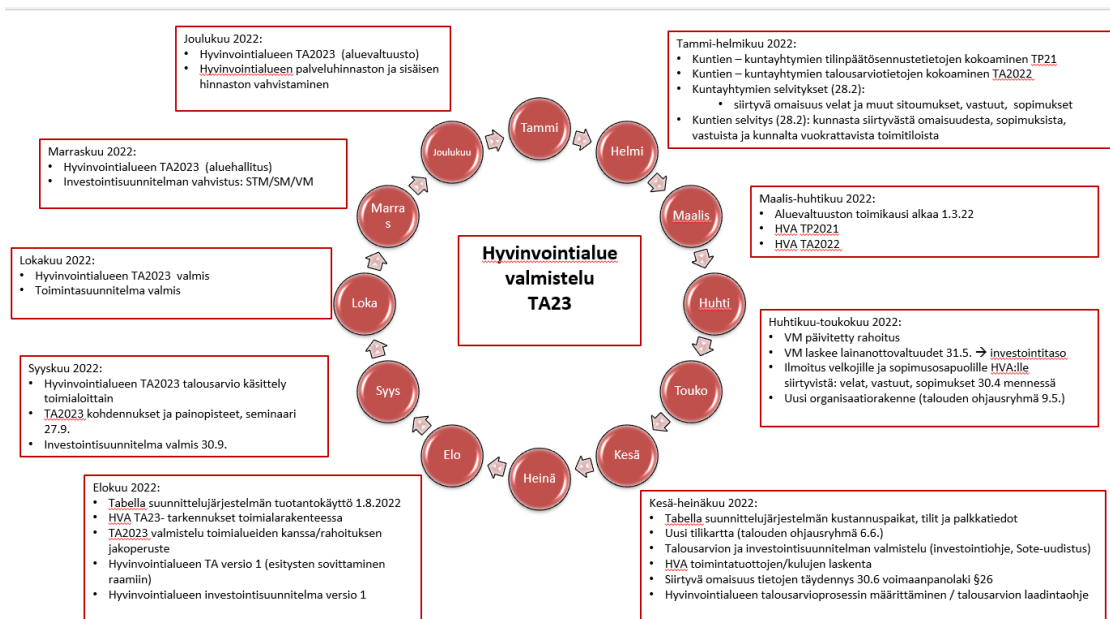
Joulukuu 2022:
• Hyvinvointialueen TA2023 (aluevaltuusto)
• Hyvinvointialueen palveluhinnaston ja sisäisen hinnaston vahvistaminen

Tammi-helmikuu 2022:
• Kuntien – kuntayhtymien tilinpäätösennustetietojen kokoaminen TP21
• Kuntien – kuntayhtymien talousarviotietojen kokoaminen TA2022
• Kuntayhtymien selvitykset (28.2):
• siirtyvä omaisuus velat ja muut sitoumukset, vastuut, sopimukset
• Kuntien selvitys (28.2): kunnasta siirtyvästä omaisuudesta, sopimuksista, vastuista ja kunnalta vuokrattavista toimitiloista

Marraskuu 2022:
• Hyvinvointialueen TA2023 (aluehallitus)
• Investointisuunnitelman vahvistus: STM/SM/VM

Maalis-huhtikuu 2022:
• Aluevaltuuston toimikausi alkaa 1.3.22
• HVA TP2021
• HVA TA2022

Lokakuu 2022:
• Hyvinvointialueen TA2023 valmis
• Toimintasuunnitelma valmis

Joulukuu
Tammi
Helmi
Maalis
Huhti
Touko
Kesä
Heinä
Elo
Syys
Loka
Marras

Hyvinvointialue valmistelu TA23

Huhtikuu-toukokuu 2022:
• VM päivitetty rahoitus
• VM laskee lainanottovaltuudet 31.5. → investointitaso
• Ilmoitus velkojille ja sopimusosapuolille HVA:lle siirtyvistä: velat, vastuut, sopimukset 30.4 mennessä
• Uusi organisaatiorakenne (talouden ohjausryhmä 9.5.)

Syyskuu 2022:
• Hyvinvointialueen TA2023 talousarvio käsittely toimialoittain
• TA2023 kohdennukset ja painopisteet, seminaari 27.9.
• Investointisuunnitelma valmis 30.9.

Elokuu 2022:
• Tabella suunnittelujärjestelmän tuotantokäyttö 1.8.2022
• HVA TA23- tarkennukset toimialarakenteessa
• TA2023 valmistelu toimialueiden kanssa/rahoituksen jakoperuste
• Hyvinvointialueen TA versio 1 (esitysten sovittaminen raamiin)
• Hyvinvointialueen investointisuunnitelma versio 1

Kesä-heinäkuu 2022:
• Tabella suunnittelujärjestelmän kustannuspaikat, tilit ja palkkatiedot
• Uusi tilikartta (talouden ohjausryhmä 6.6.)
• Talousarvion ja investointisuunnitelman valmistelu (investointiohje, Sote-uudistus)
• HVA toimintatuottojen/kulujen laskenta
• Siirtyvä omaisuus tietojen täydennys 30.6 voimaanpanolaki §26
• Hyvinvointialueen talousarvioprosessin määrittäminen / talousarvion laadintaohje